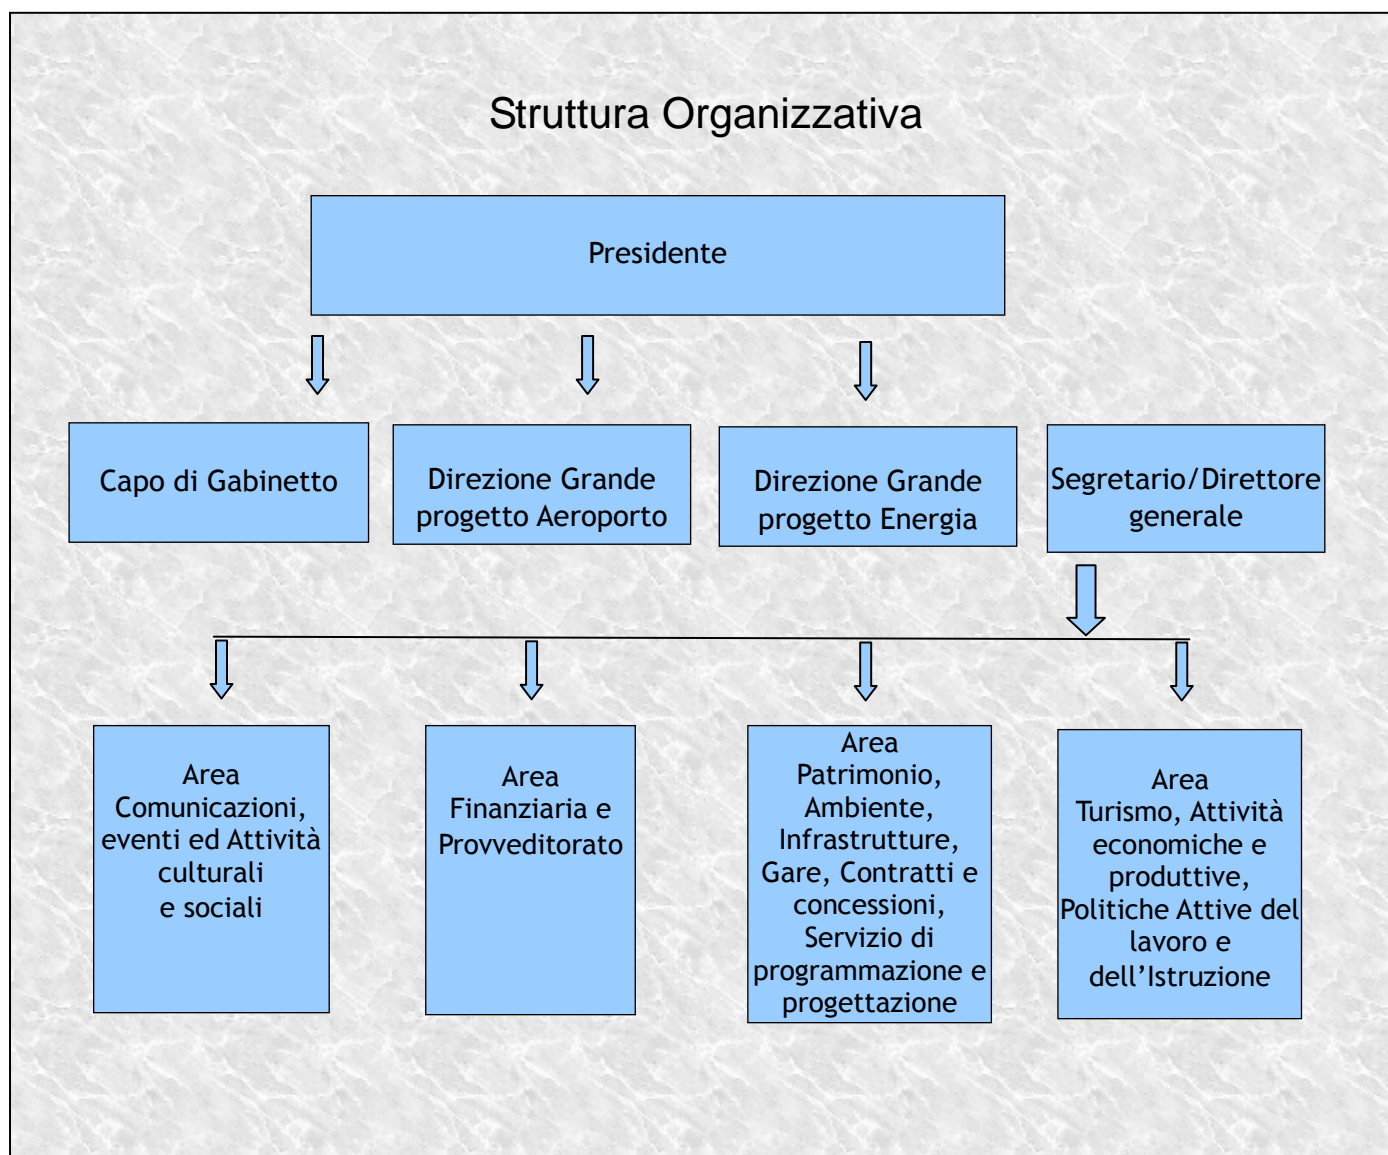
Struttura Organizzativa

Presidente

Capo di Gabinetto

Direzione Grande progetto Aeroporto

Direzione Grande progetto Energia

Segretario/Direttore generale

Area Comunicazioni, eventi ed Attività culturali e sociali

Area Finanziaria e Provveditorato

Area Patrimonio, Ambiente, Infrastrutture, Gare, Contratti e concessioni, Servizio di programmazione e progettazione

Area Turismo, Attività economiche e produttive, Politiche Attive del lavoro e dell'Istruzione